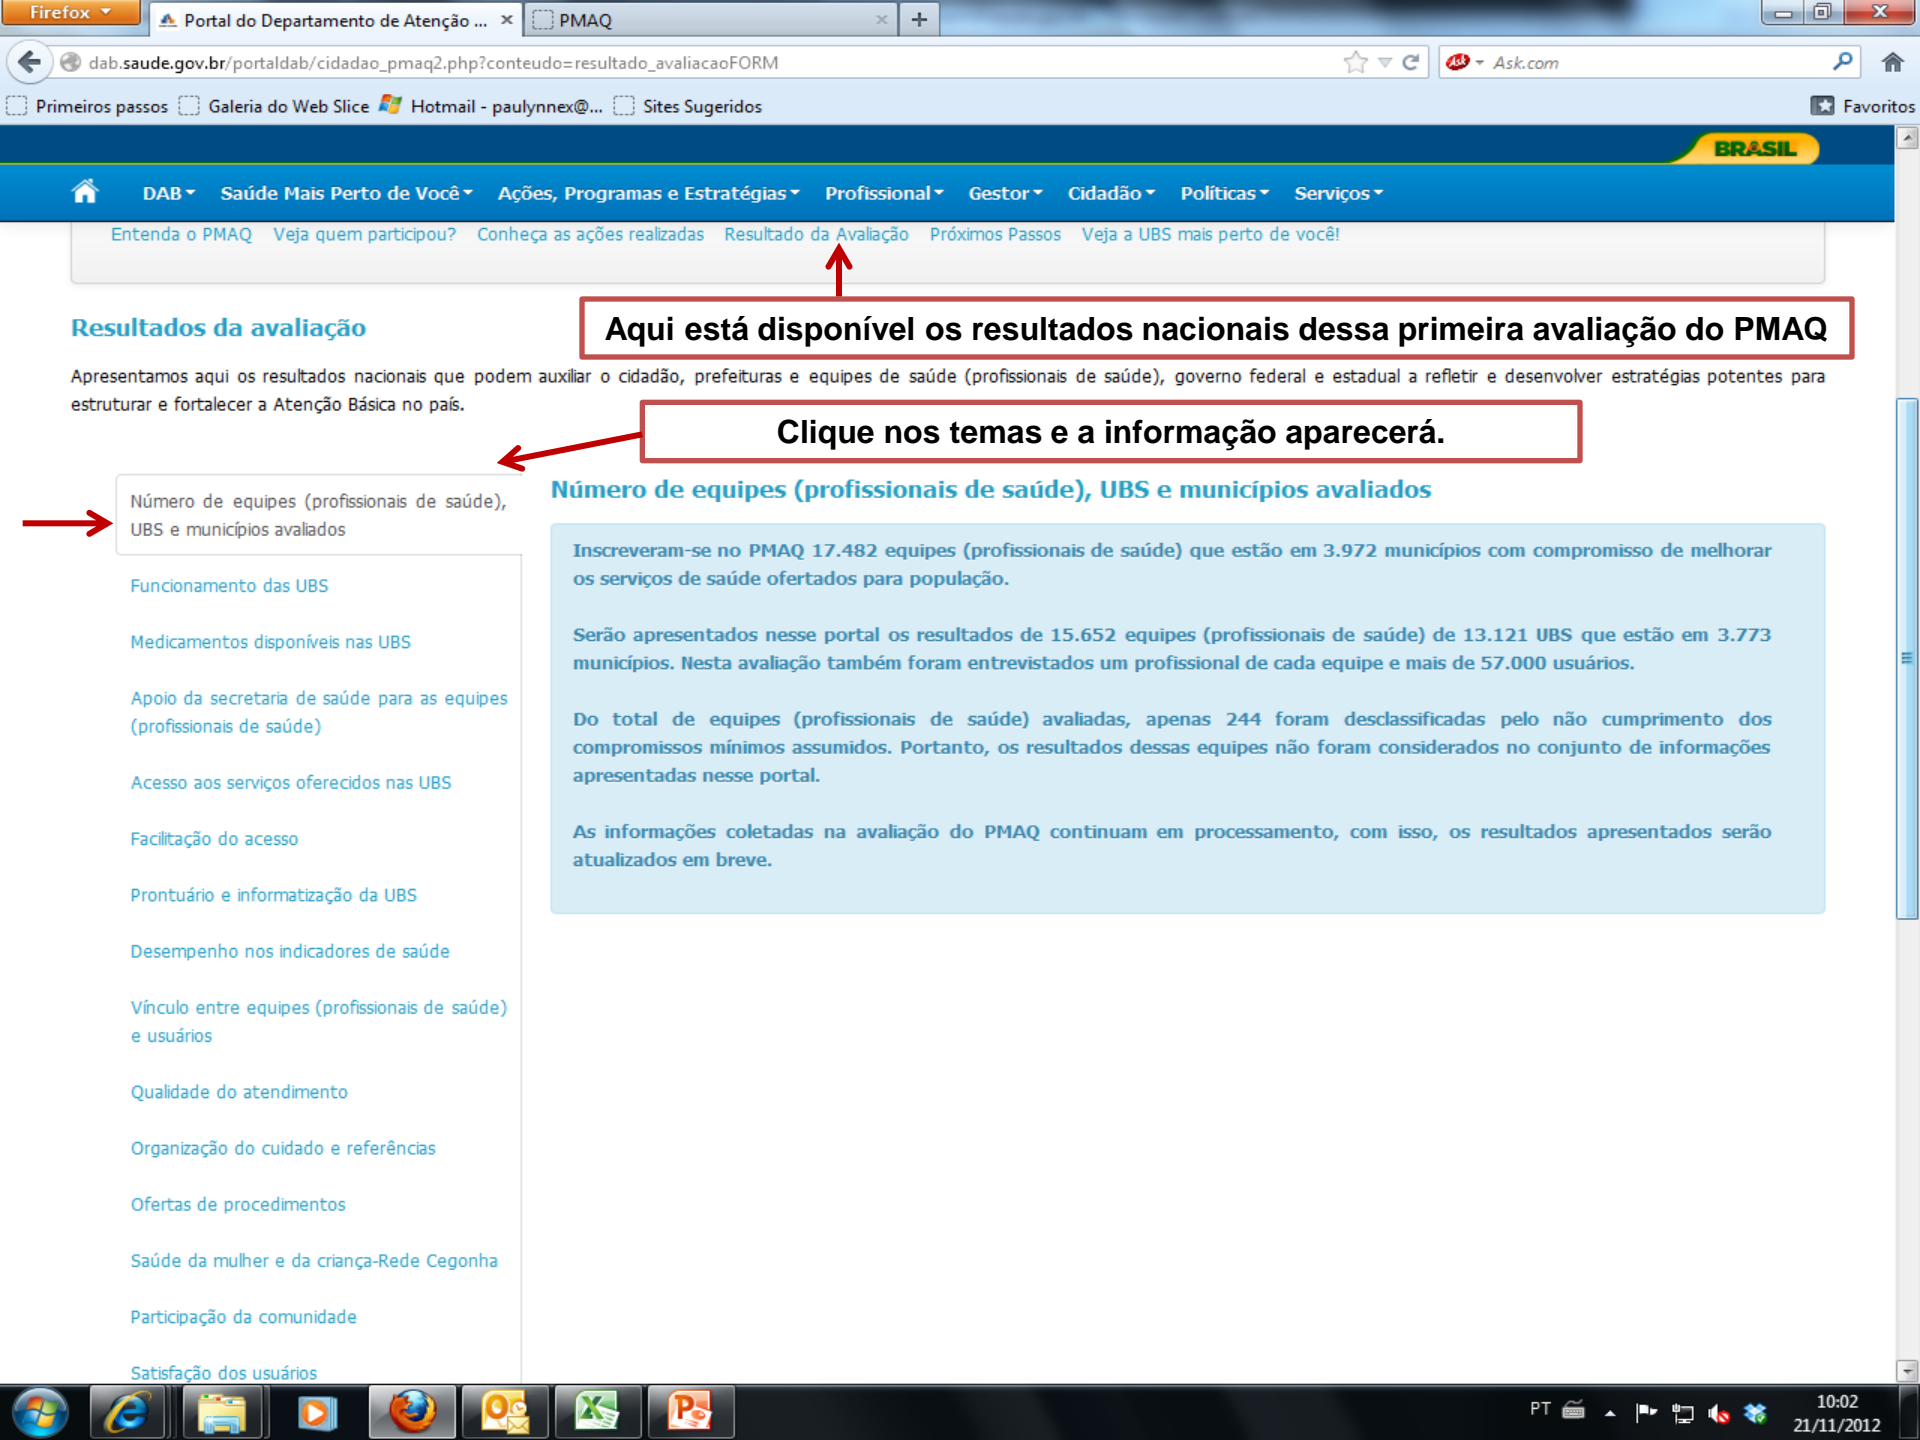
Firefox

Portal do Departamento de Atenção ...

PMAQ

dab.saude.gov.br/portaldab/cidadao_pmaq2.php?conteudo=resultado_avaliacaoFORM

Ask.com

Primeiros passos Galeria do Web Slice Hotmail - paulynnex@... Sites Sugeridos Favoritos

BRASIL

DAB Saúde Mais Perto de Você Ações, Programas e Estratégias Profissional Gestor Cidadão Políticas Serviços

Entenda o PMAQ Veja quem participou? Conheça as ações realizadas Resultado da Avaliação Próximos Passos Veja a UBS mais perto de você!

Resultados da avaliação

Aqui está disponível os resultados nacionais dessa primeira avaliação do PMAQ

Apresentamos aqui os resultados nacionais que podem auxiliar o cidadão, prefeituras e equipes de saúde (profissionais de saúde), governo federal e estadual a refletir e desenvolver estratégias potentes para estruturar e fortalecer a Atenção Básica no país.

Clique nos temas e a informação aparecerá.

Número de equipes (profissionais de saúde), UBS e municípios avaliados

Funcionamento das UBS

Medicamentos disponíveis nas UBS

Apoio da secretaria de saúde para as equipes (profissionais de saúde)

Acesso aos serviços oferecidos nas UBS

Facilitação do acesso

Prontuário e informatização da UBS

Desempenho nos indicadores de saúde

Vínculo entre equipes (profissionais de saúde) e usuários

Qualidade do atendimento

Organização do cuidado e referências

Ofertas de procedimentos

Saúde da mulher e da criança-Rede Cegonha

Participação da comunidade

Satisfação dos usuários

Número de equipes (profissionais de saúde), UBS e municípios avaliados

Inscreveram-se no PMAQ 17.482 equipes (profissionais de saúde) que estão em 3.972 municípios com compromisso de melhorar os serviços de saúde ofertados para população.

Serão apresentados nesse portal os resultados de 15.652 equipes (profissionais de saúde) de 13.121 UBS que estão em 3.773 municípios. Nesta avaliação também foram entrevistados um profissional de cada equipe e mais de 57.000 usuários.

Do total de equipes (profissionais de saúde) avaliadas, apenas 244 foram desclassificadas pelo não cumprimento dos compromissos mínimos assumidos. Portanto, os resultados dessas equipes não foram considerados no conjunto de informações apresentadas nesse portal.

As informações coletadas na avaliação do PMAQ continuam em processamento, com isso, os resultados apresentados serão atualizados em breve.

PT 10:02 21/11/2012